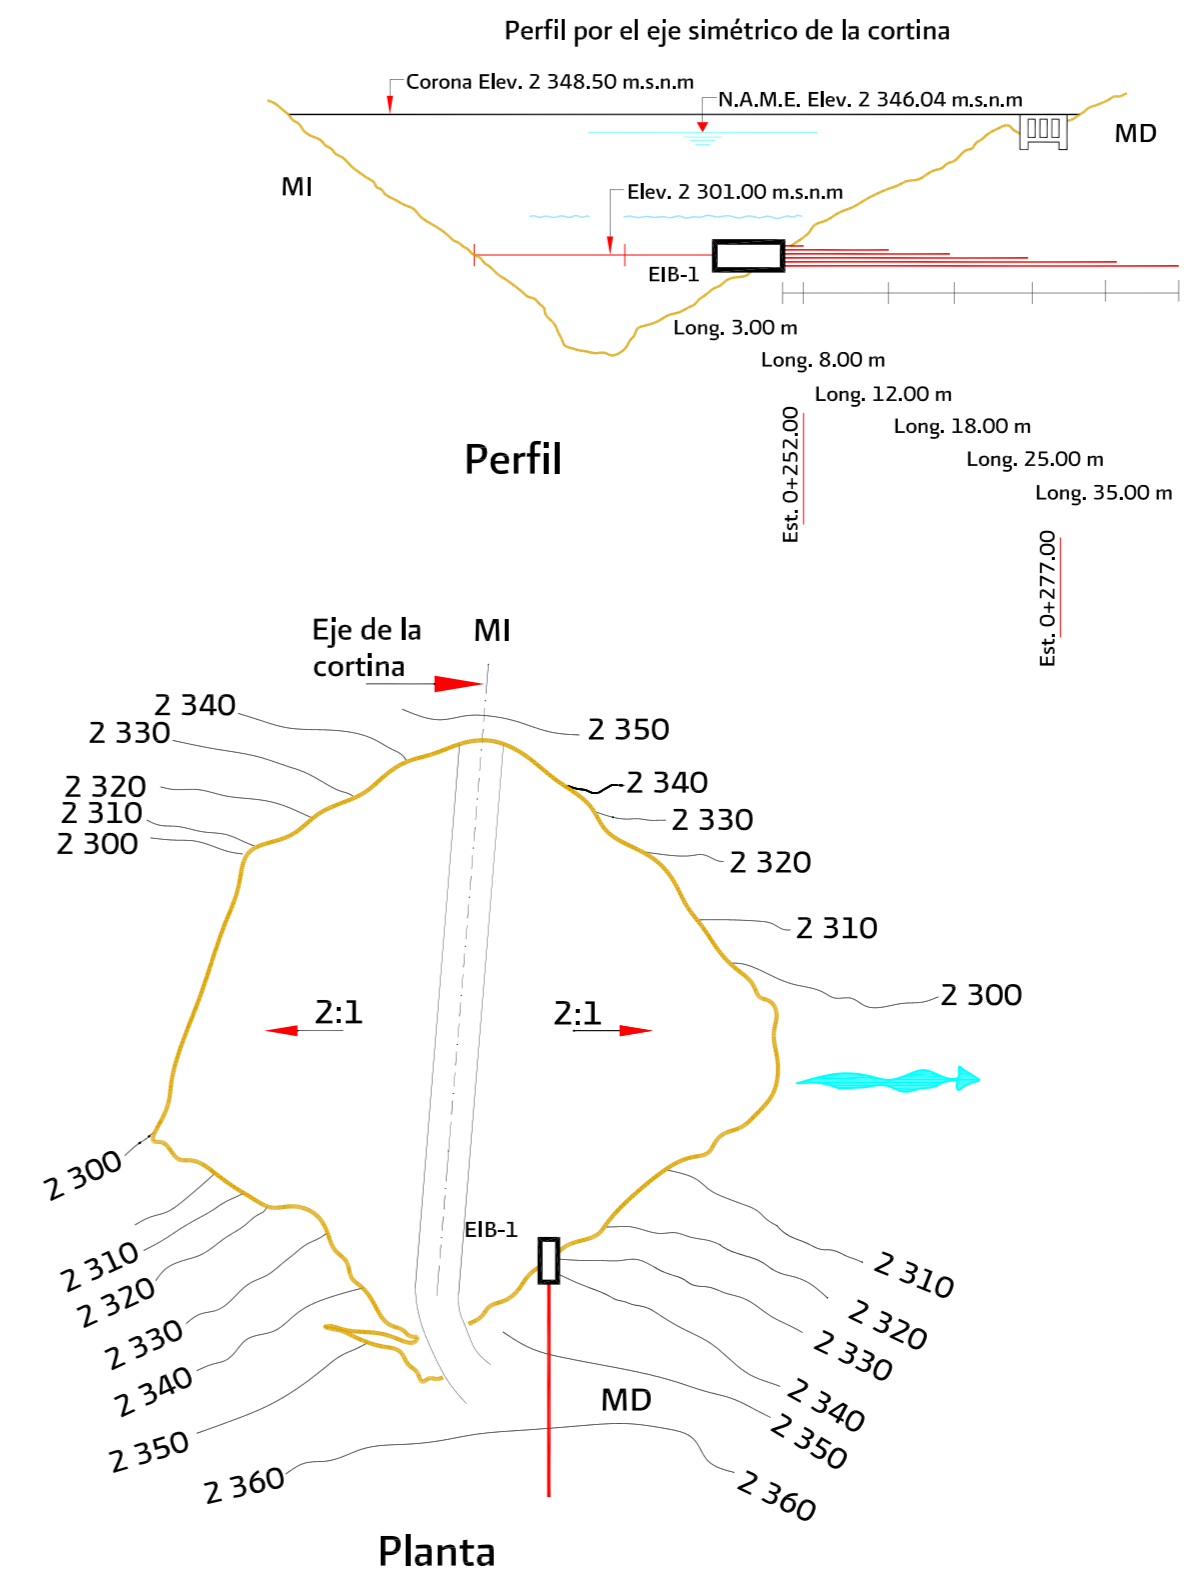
Perfil por el eje simétrico de la cortina

Corona Elev. 2 348.50 m.s.n.m

N.A.M.E. Elev. 2 346.04 m.s.n.m

MI

MD

Elev. 2 301.00 m.s.n.m

EIB-1

Long. 3.00 m

Long. 8.00 m

Long. 12.00 m

Long. 18.00 m

Long. 25.00 m

Long. 35.00 m

Est. 0+252.00

Est. 0+277.00

Perfil

Eje de la cortina

MI

2 340
2 330
2 320
2 310
2 300

2 350
2 340
2 330
2 320
2 310
2 300

2:1

2:1

2 300
2 310
2 320
2 330
2 340
2 350
2 360

EIB-1

MD

2 310
2 320
2 330
2 340
2 350
2 360

Planta